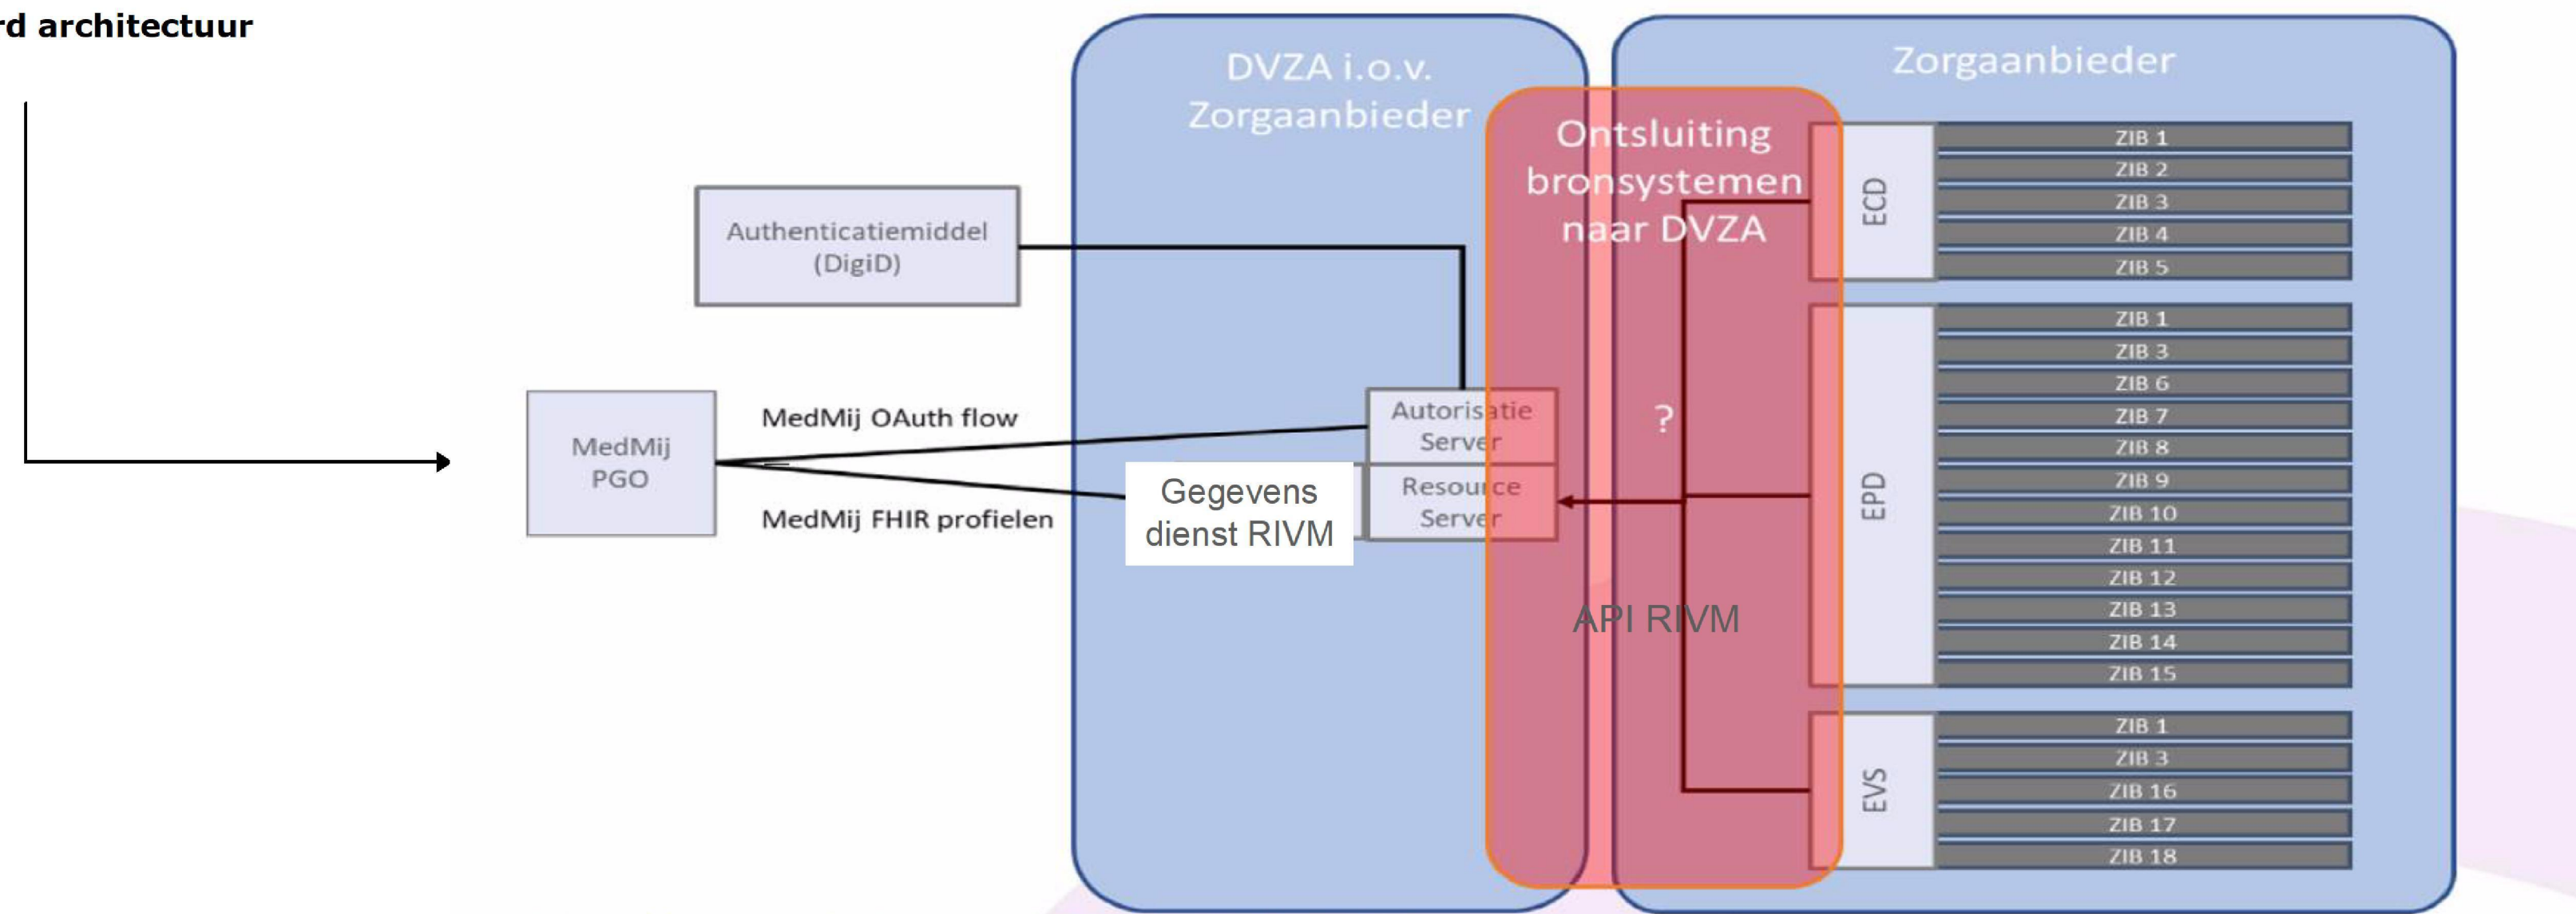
rd architectuur

DVZA i.o.v. Zorgaanbieder

Zorgaanbieder

Ontsluiting bronsystemen naar DVZA

Authenticatiemiddel (DigiD)

MedMij PGO

MedMij OAuth flow

MedMij FHIR profielen

Autorisatie Server

Resource Server

Gegevens dienst RIVM

?

API RIVM

ECD

ZIB 1
ZIB 2
ZIB 3
ZIB 4
ZIB 5

EPD

ZIB 1
ZIB 3
ZIB 6
ZIB 7
ZIB 8
ZIB 9
ZIB 10
ZIB 11
ZIB 12
ZIB 13
ZIB 14
ZIB 15

EVS

ZIB 1
ZIB 3
ZIB 16
ZIB 17
ZIB 18